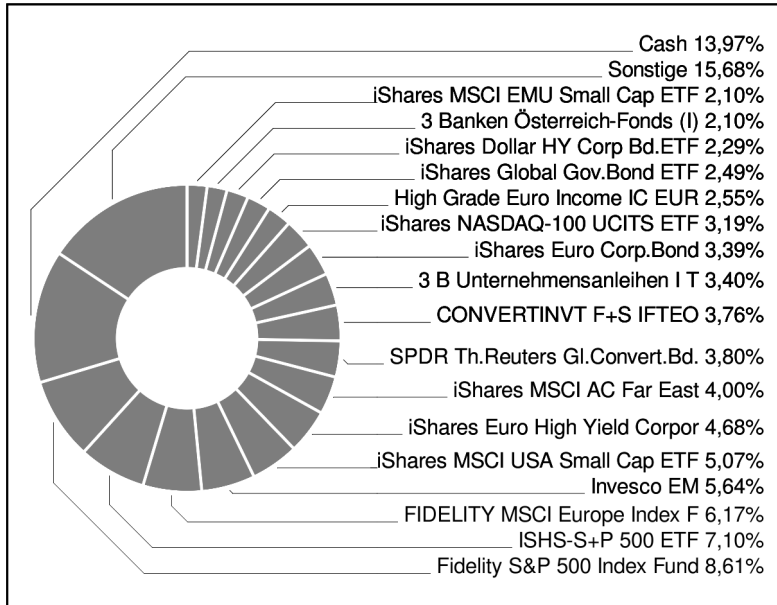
Cash 13,97%
Sonstige 15,68%
iShares MSCI EMU Small Cap ETF 2,10%
3 Banken Österreich-Fonds (I) 2,10%
iShares Dollar HY Corp Bd.ETF 2,29%
iShares Global Gov.Bond ETF 2,49%
High Grade Euro Income IC EUR 2,55%
iShares NASDAQ-100 UCITS ETF 3,19%
iShares Euro Corp.Bond 3,39%
3 B Unternehmensanleihen I T 3,40%
CONVERTINVT F+S IFTEO 3,76%
SPDR Th.Reuters Gl.Convert.Bd. 3,80%
iShares MSCI AC Far East 4,00%
iShares Euro High Yield Corpor 4,68%
iShares MSCI USA Small Cap ETF 5,07%
Invesco EM 5,64%
FIDELITY MSCI Europe Index F 6,17%
ISHS-S+P 500 ETF 7,10%
Fidelity S&P 500 Index Fund 8,61%